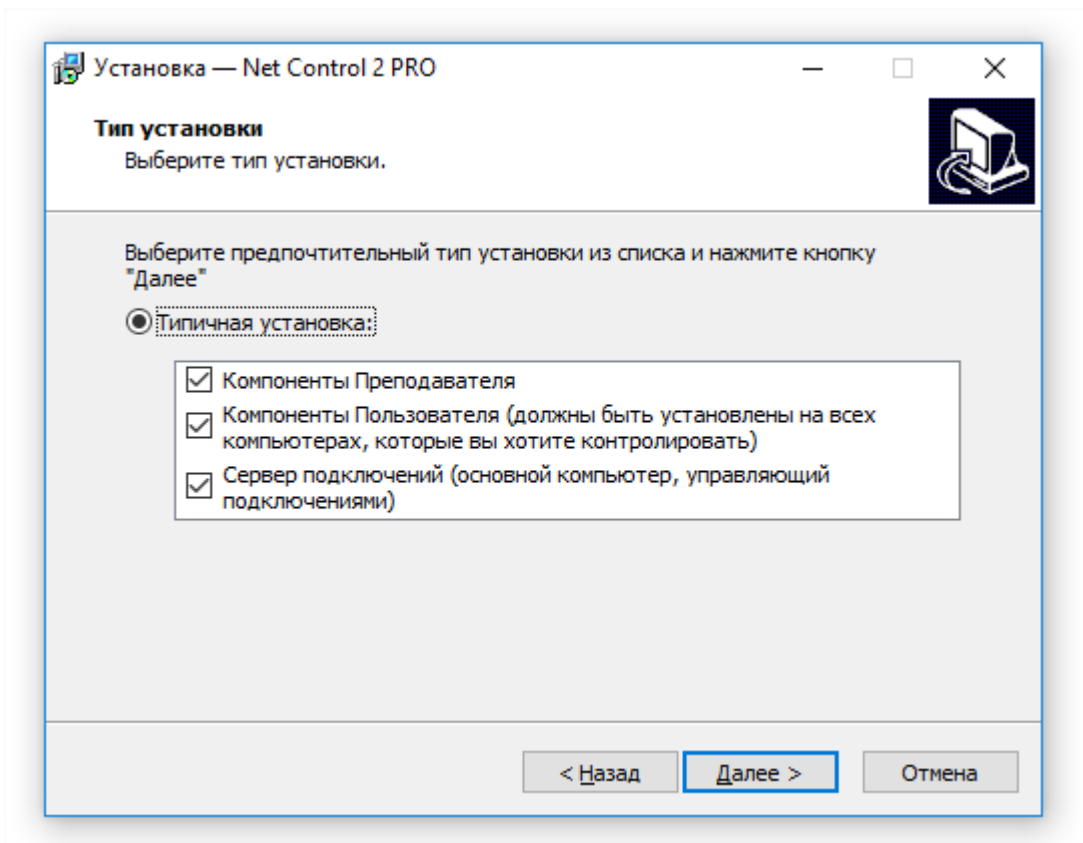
Установка — Net Control 2 PRO

Тип установки
Выберите тип установки.

Выберите предпочтительный тип установки из списка и нажмите кнопку "Далее"

Типичная установка:

Компоненты Преподавателя

Компоненты Пользователя (должны быть установлены на всех компьютерах, которые вы хотите контролировать)

Сервер подключений (основной компьютер, управляющий подключениями)

< Назад

Далее >

Отмена